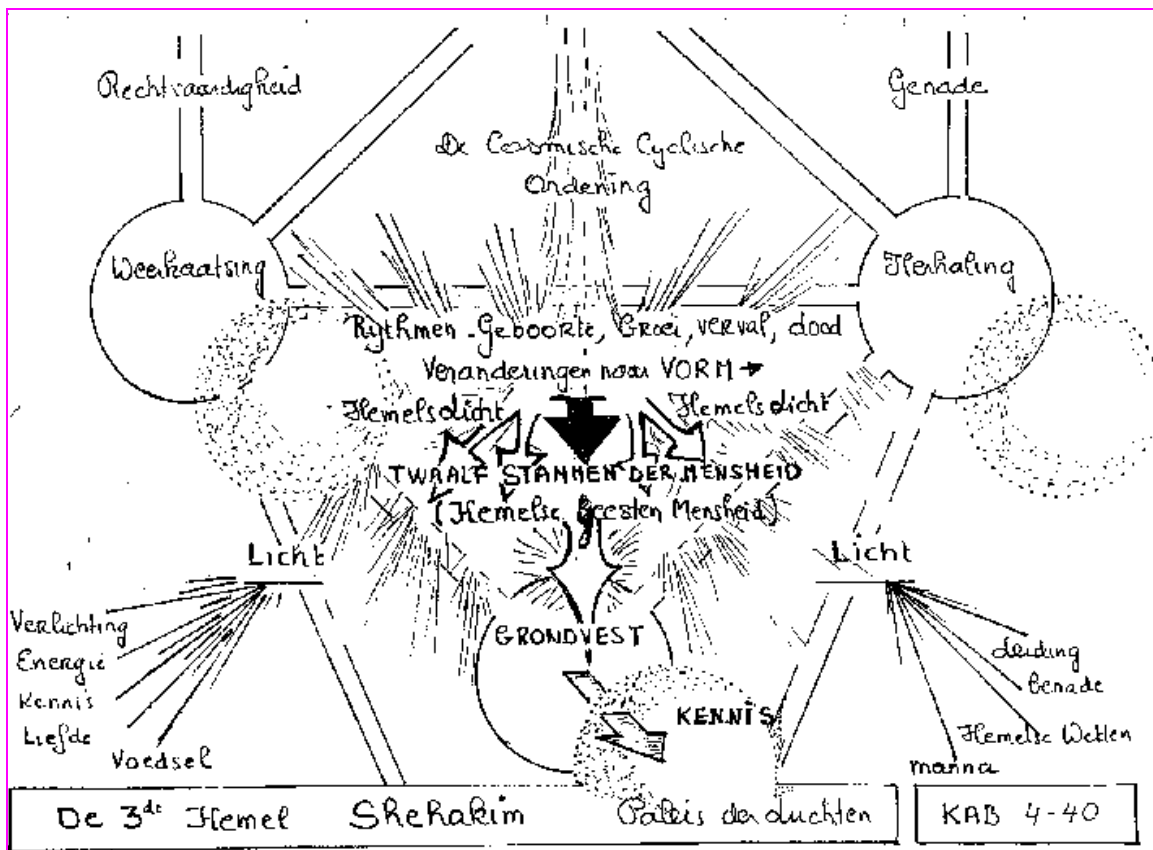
Rechtvaardigheid

Genade

De Cosmische Cyclische Ordening

Weerkaatsing

Herhaling

Rythmen - Geboorte, Groei, verval, dood

Veranderingen naar VORM

Hemelslicht

Hemelslicht

TWAALF STAMMEN DER MENSHEID

(Hemelse Geesten Mensheid)

Licht

Licht

Verlichting

Energie

Kennis

Liefde

Voedsel

GRONDVEST

KENNIS

Leiding

Genade

Hemelse Wetten

manna

De 3$^{de}$ Hemel SHeHakim Paleis der Luchten

KAB 4-40